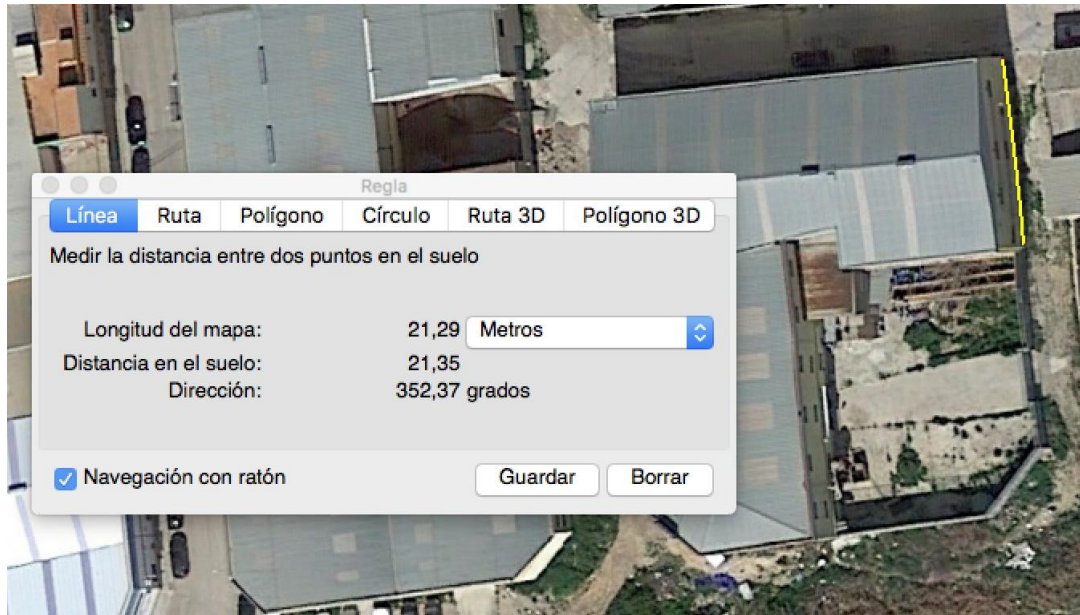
Regla

Línea | Ruta | Polígono | Círculo | Ruta 3D | Polígono 3D

Medir la distancia entre dos puntos en el suelo

Longitud del mapa: 21,29 Metros
Distancia en el suelo: 21,35
Dirección: 352,37 grados

Navegación con ratón

Guardar

Borrar